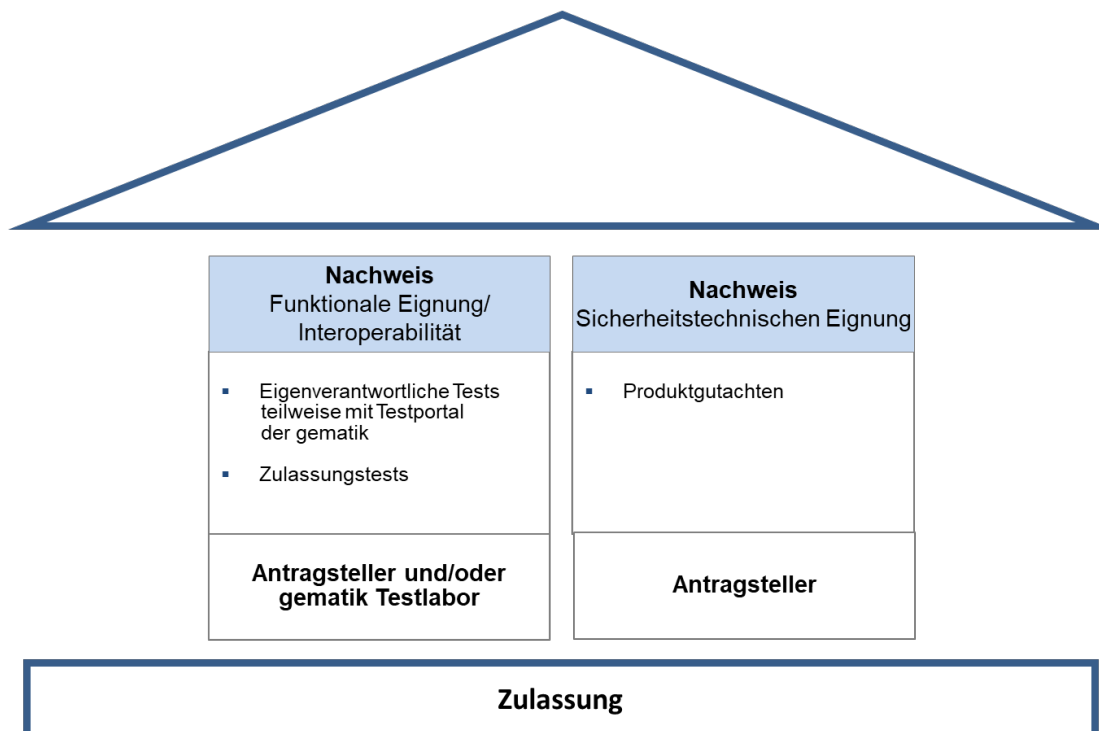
**Nachweis**
Funktionale Eignung/ Interoperabilität

- Eigenverantwortliche Tests teilweise mit Testportal der gematik
- Zulassungstests

**Antragsteller und/oder gematik Testlabor**

**Nachweis**
Sicherheitstechnischen Eignung

- Produktgutachten

**Antragsteller**

**Zulassung**